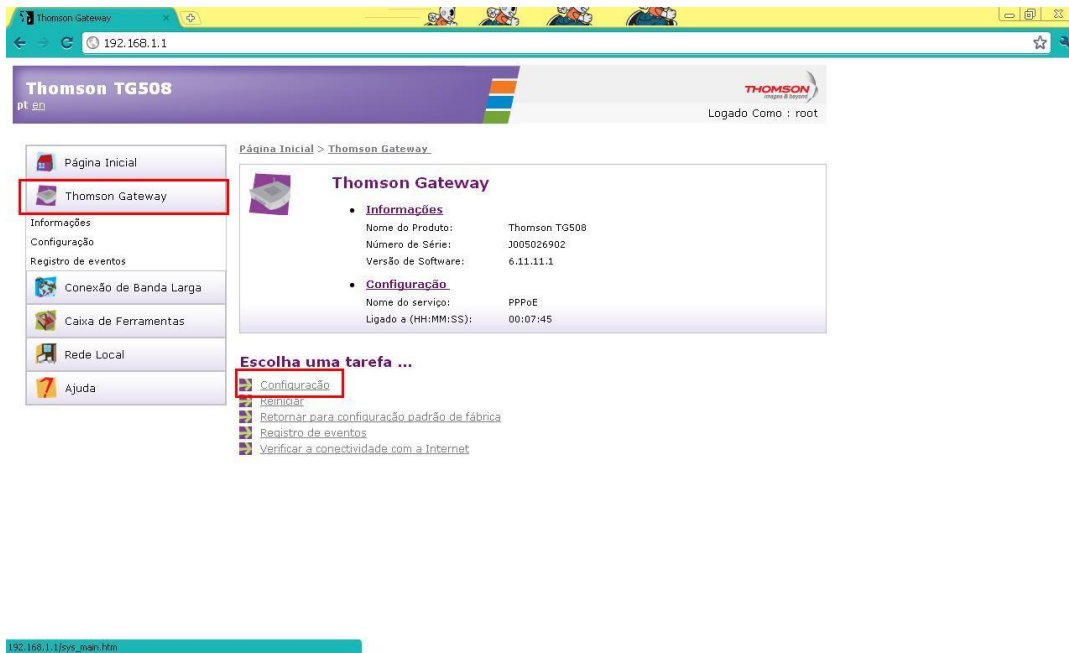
Thomson Gateway

192.168.1.1

Thomson TG508
pt en

THOMSON images & beyond

Logado Como : root

Página Inicial
Thomson Gateway
Informações
Configuração
Registro de eventos
Conexão de Banda Larga
Caixa de Ferramentas
Rede Local
Ajuda

Página Inicial > Thomson Gateway

Thomson Gateway

• Informações

| Nome do Produto: | Thomson TG508 |
|---|---|
| Número de Série: | J005026902 |
| Versão de Software: | 6.11.11.1 |

• Configuração

| Nome do serviço: | PPPoE |
|---|---|
| Ligado a (HH:MM:SS): | 00:07:45 |

Escolha uma tarefa ...

Configuração
Reiniciar
Retornar para configuração padrão de fábrica
Registro de eventos
Verificar a conectividade com a Internet

192.168.1.1/sys_main.htm